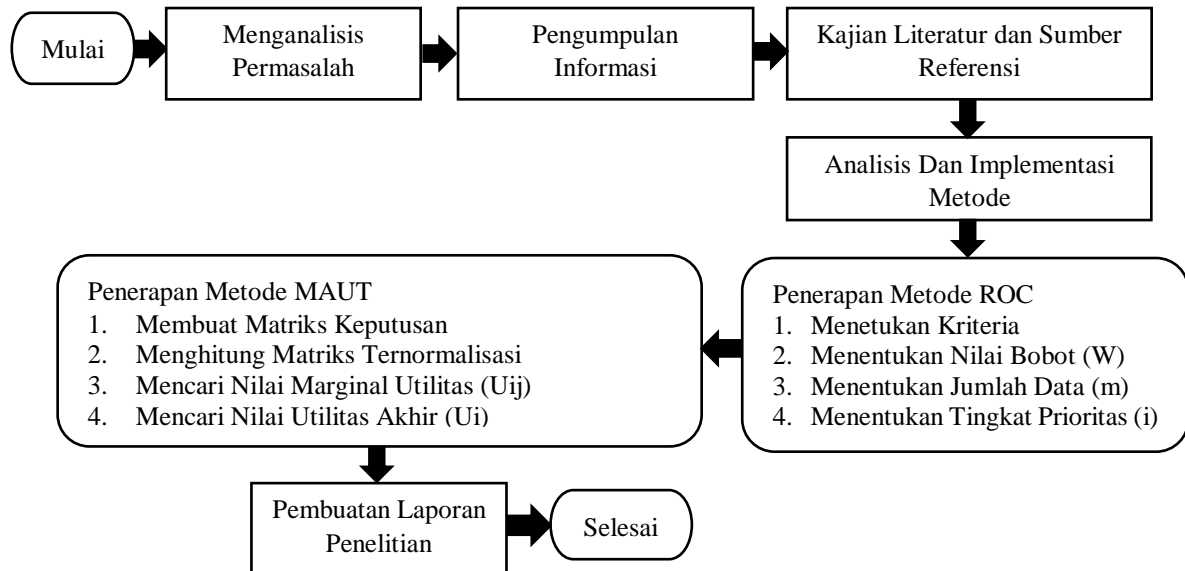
Mulai

Menganalisis Permasalah

Pengumpulan Informasi

Kajian Literatur dan Sumber Referensi

Analisis Dan Implementasi Metode

Penerapan Metode ROC
1. Menetukan Kriteria
2. Menentukan Nilai Bobot (W)
3. Menentukan Jumlah Data (m)
4. Menentukan Tingkat Prioritas (i)

Penerapan Metode MAUT
1. Membuat Matriks Keputusan
2. Menghitung Matriks Ternormalisasi
3. Mencari Nilai Marginal Utilitas (Uij)
4. Mencari Nilai Utilitas Akhir (Ui)

Pembuatan Laporan Penelitian

Selesai